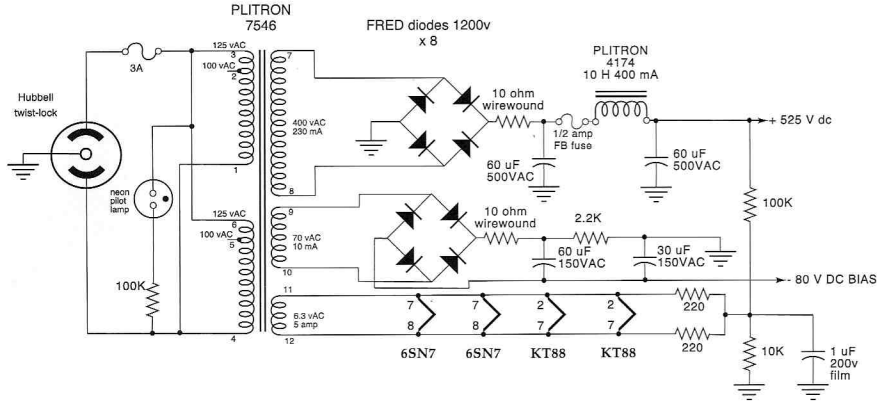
PLITRON
7546

FRED diodes 1200v
x 8

PLITRON
4174
10 H 400 mA

3A

Hubbell
twist-lock

125 vAC
3
100 vAC
2
7

400 vAC
230 mA

1
8

neon
pilot
lamp

10 ohm
wirewound

1/2 amp
FB fuse

60 uF
500VAC

60 uF
500VAC

+ 525 V dc

125 vAC
6
100 vAC
5
9

70 vAC
10 mA

10

10 ohm
wirewound

2.2K

60 uF
150VAC

30 uF
150VAC

100K

- 80 V DC BIAS

100K

11
6.3 vAC
5 amp
12

4

7
8
6SN7

7
8
6SN7

2
7
KT88

2
7
KT88

220

220

10K

1 uF
200v
film